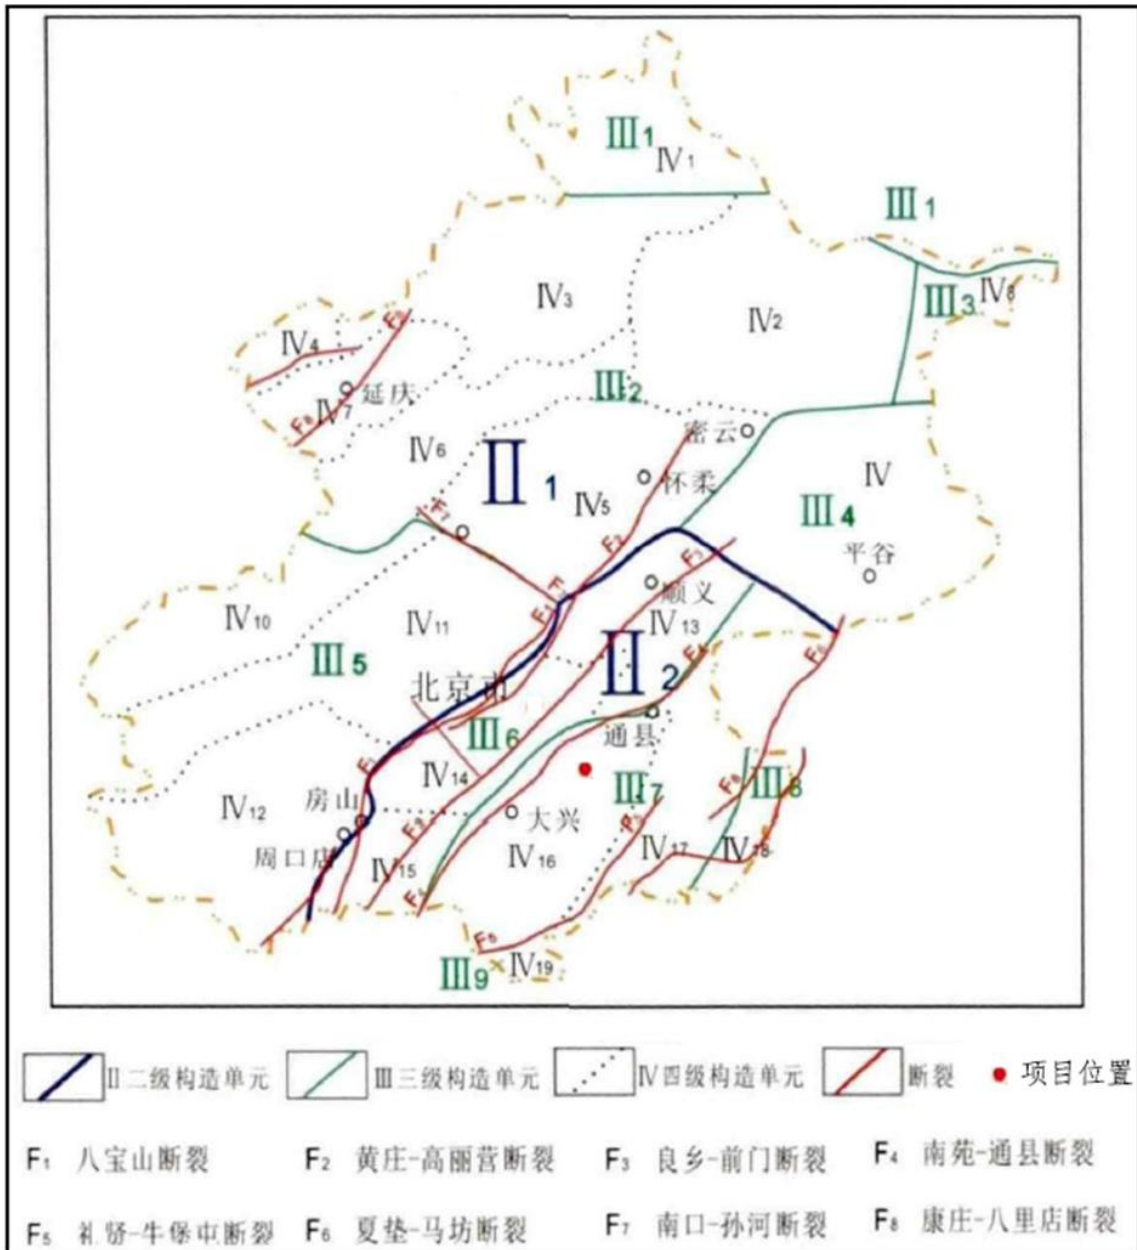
Ⅲ1 Ⅳ1
Ⅲ1
Ⅲ3 Ⅳ8
Ⅳ3
Ⅳ2
Ⅳ4
延庆
Ⅳ7
Ⅲ2
密云
Ⅳ6
Ⅱ1
Ⅳ5
怀柔
Ⅳ
Ⅲ4
平谷
$F_7$
$F_2$
$F_1$
顺义
Ⅳ10
Ⅳ11
Ⅳ13
Ⅲ5
Ⅱ2
北京市
Ⅲ6
通县
Ⅳ14
Ⅲ7
Ⅲ8
Ⅳ12
房山
大兴
周口店
Ⅳ15
Ⅳ16
Ⅳ17
Ⅳ18
$F_5$
Ⅲ9 Ⅳ19

Ⅱ二级构造单元
Ⅲ三级构造单元
Ⅳ四级构造单元
断裂
项目位置

$F_1$ 八宝山断裂
$F_2$ 黄庄-高丽营断裂
$F_3$ 良乡-前门断裂
$F_4$ 南苑-通县断裂
$F_5$ 礼贤-牛堡中断裂
$F_6$ 夏垫-马坊断裂
$F_7$ 南口-孙河断裂
$F_8$ 康庄-八里店断裂